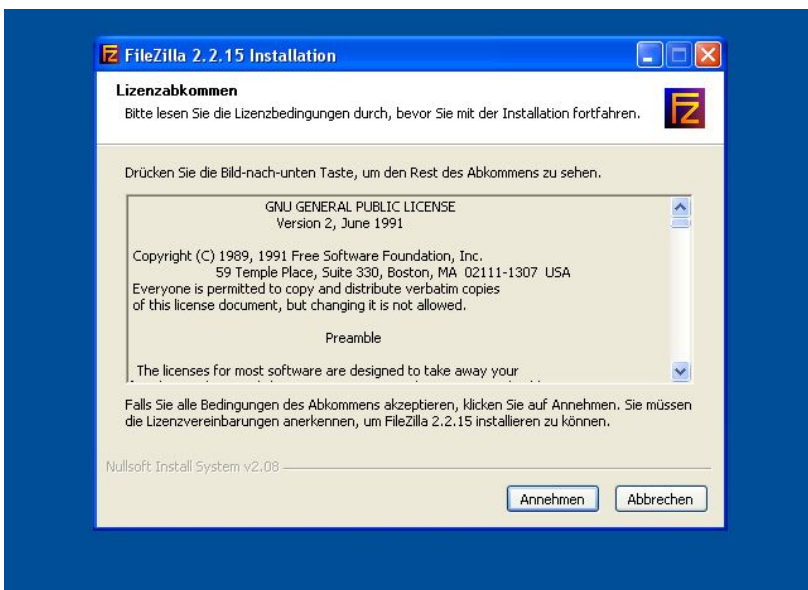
FileZilla 2.2.15 Installation

Lizenzabkommen

Bitte lesen Sie die Lizenzbedingungen durch, bevor Sie mit der Installation fortfahren.

Drücken Sie die Bild-nach-unten Taste, um den Rest des Abkommens zu sehen.

GNU GENERAL PUBLIC LICENSE
Version 2, June 1991

Copyright (C) 1989, 1991 Free Software Foundation, Inc.
59 Temple Place, Suite 330, Boston, MA 02111-1307 USA
Everyone is permitted to copy and distribute verbatim copies of this license document, but changing it is not allowed.

Preamble

The licenses for most software are designed to take away your
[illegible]

Falls Sie alle Bedingungen des Abkommens akzeptieren, klicken Sie auf Annehmen. Sie müssen die Lizenzvereinbarungen anerkennen, um FileZilla 2.2.15 installieren zu können.

Nullsoft Install System v2.08

Annehmen Abbrechen